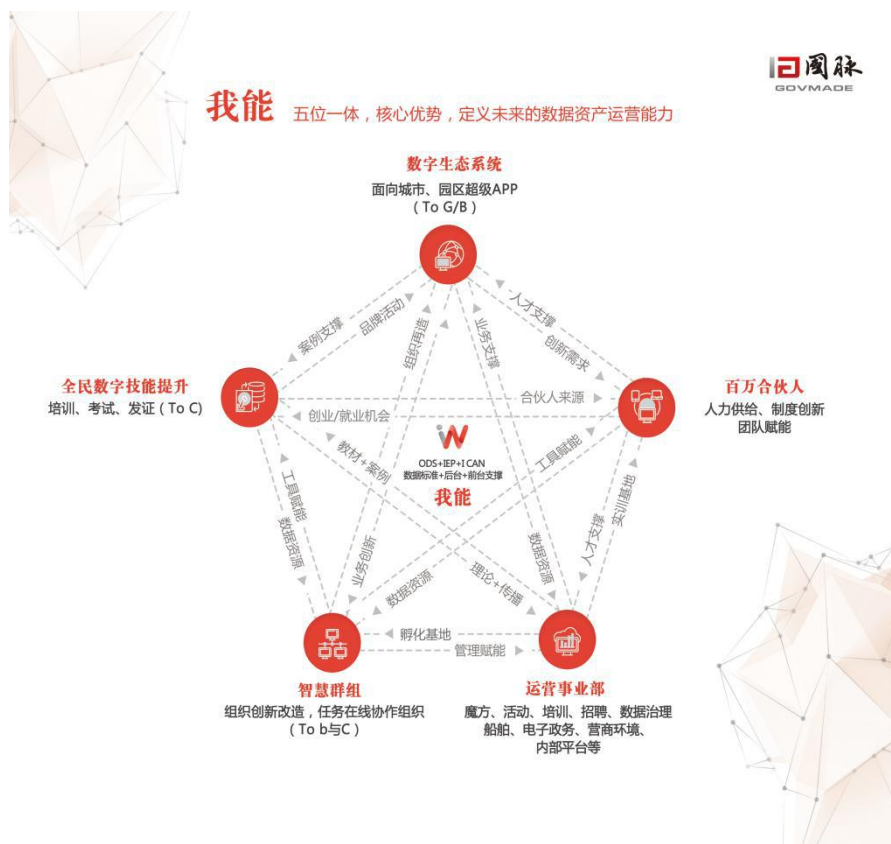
国脉
GOVMADE

我能 五位一体，核心优势，定义未来的数据资产运营能力

数字生态系统
面向城市、园区超级APP
（To G/B）

全民数字技能提升
培训、考试、发证（To C）

百万合伙人
人力供给、制度创新
团队赋能

智慧群组
组织创新改造，任务在线协作组织
（To b与C）

运营事业部
魔方、活动、培训、招聘、数据治理
船舶、电子政务、营商环境、
内部平台等

ODS+IEP+I CAN
数据标准+后台+前台支撑
我能

案例支撑
品牌活动
组织再造
业务支撑
人才支撑
创新需求
合伙人来源
创业/就业机会
教材+案例
工具赋能
工具赋能
数据资源
业务创新
数据资源
理论+传播
数据资源
人才支撑
实训基地
孵化基地
管理赋能